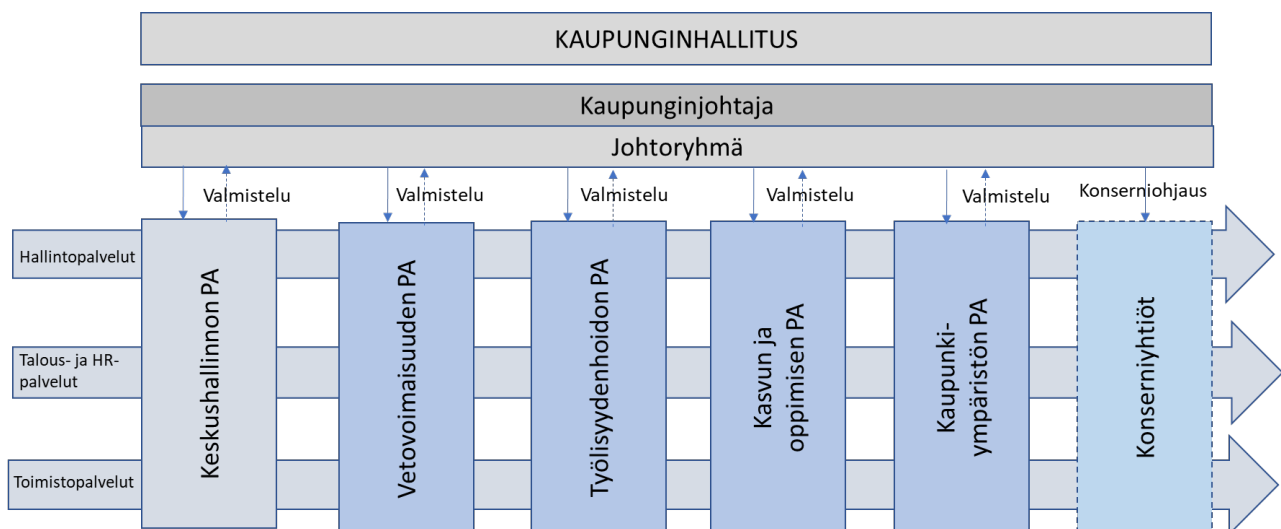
KAUPUNGINHALLITUS

Kaupunginjohtaja

Johtoryhmä

Valmistelu

Valmistelu

Valmistelu

Valmistelu

Valmistelu

Konserniohjaus

Hallintopalvelut

Talous- ja HR-palvelut

Toimistopalvelut

Keskushallinnon PA

Vetovoimaisuuden PA

Työlisyydenhoidon PA

Kasvun ja oppimisen PA

Kaupunki-ympäristön PA

Konserniyhtiöt